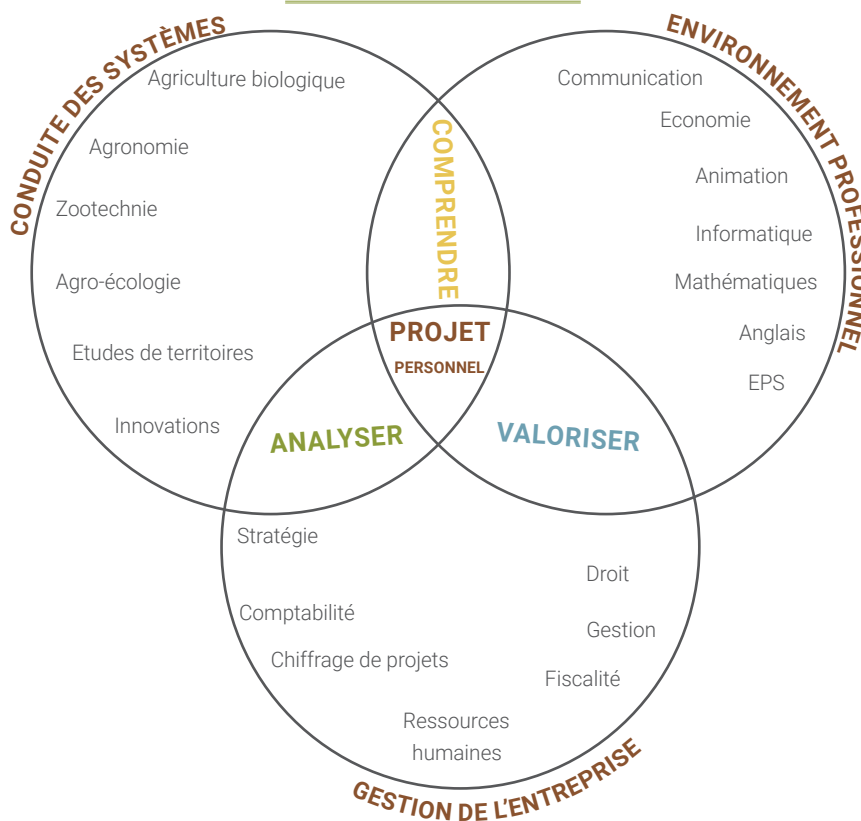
CONDUITE DES SYSTÈMES

Agriculture biologique

Agronomie

Zootechnie

Agro-écologie

Etudes de territoires

Innovations

ENVIRONNEMENT PROFESSIONNEL

Communication

Economie

Animation

Informatique

Mathématiques

Anglais

EPS

COMPRENDRE

PROJET

PERSONNEL

ANALYSER

VALORISER

Stratégie

Comptabilité

Chiffrage de projets

Ressources humaines

Droit

Gestion

Fiscalité

GESTION DE L'ENTREPRISE